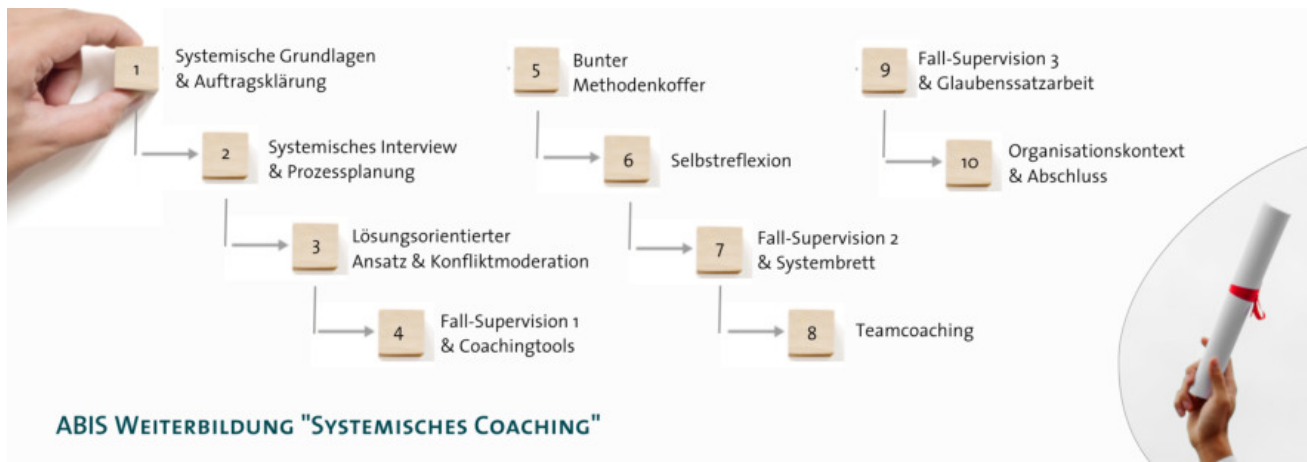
1 Systemische Grundlagen & Auftragsklärung

2 Systemisches Interview & Prozessplanung

3 Lösungsorientierter Ansatz & Konfliktmoderation

4 Fall-Supervision 1 & Coachingtools

5 Bunter Methodenkoffer

6 Selbstreflexion

7 Fall-Supervision 2 & Systembrett

8 Teamcoaching

9 Fall-Supervision 3 & Glaubenssatzarbeit

10 Organisationskontext & Abschluss

ABIS WEITERBILDUNG "SYSTEMISCHES COACHING"